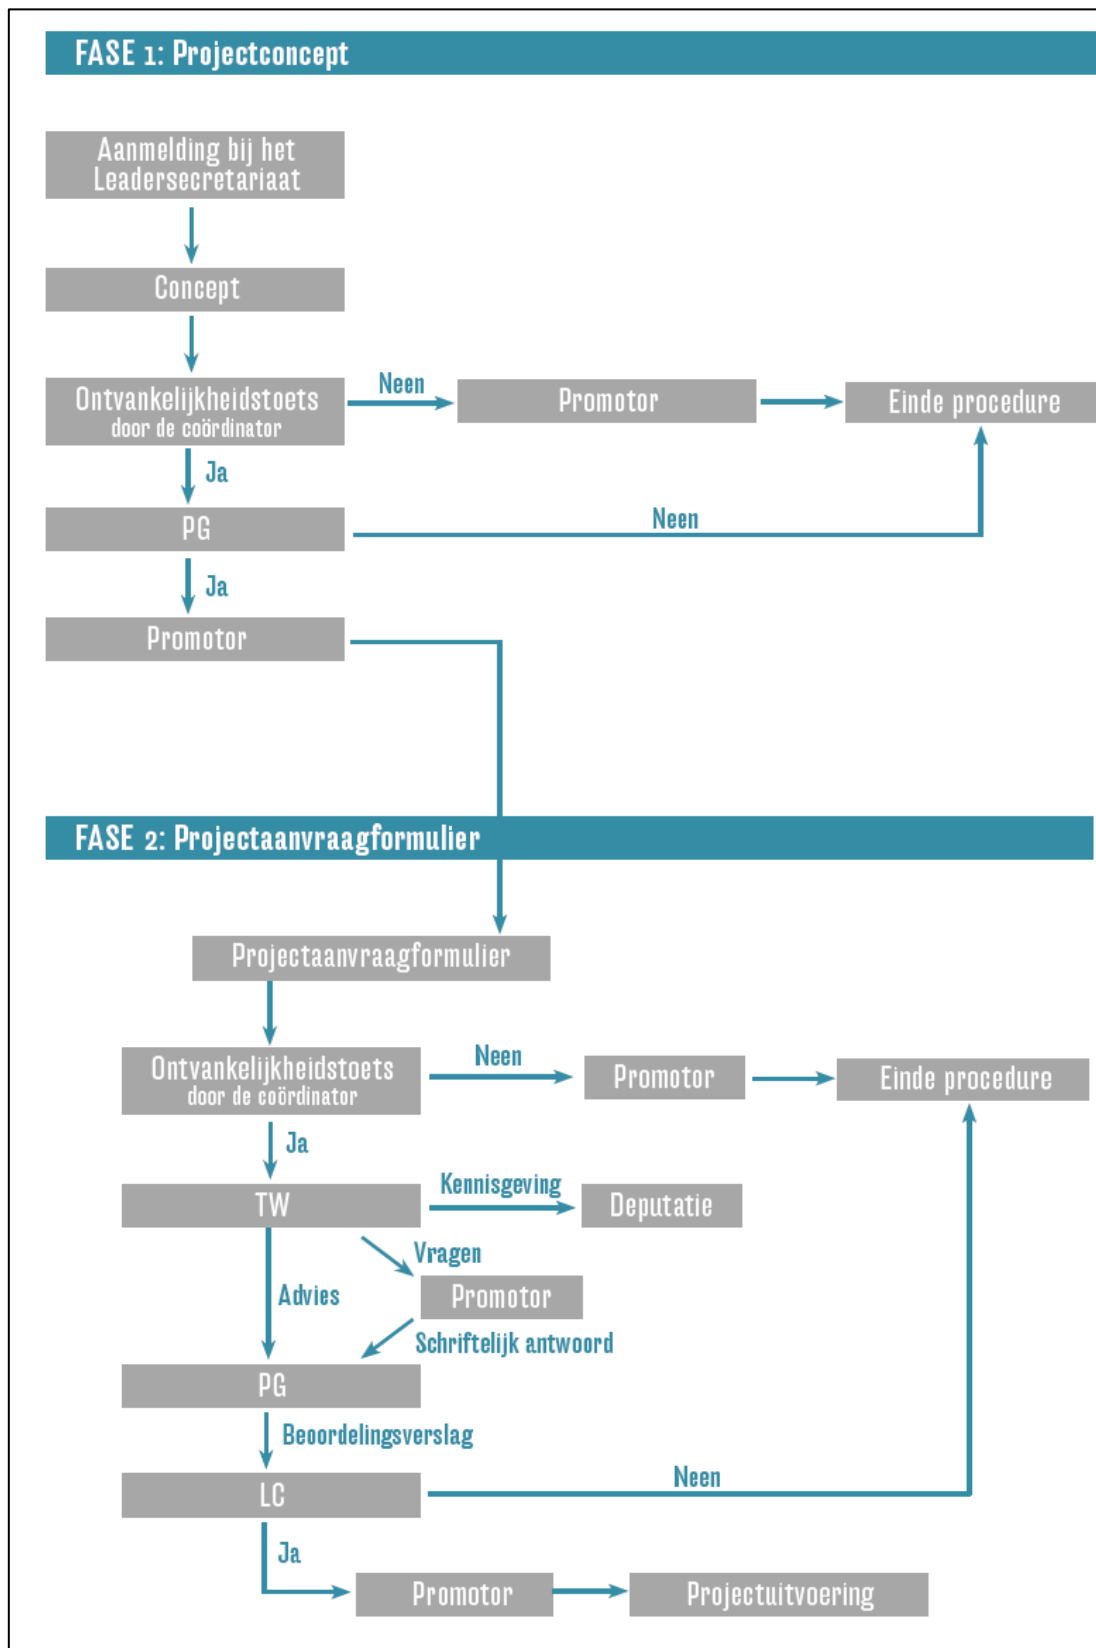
FASE 1: Projectconcept

Aanmelding bij het Leadersecretariaat

Concept

Ontvankelijkheidstoets door de coördinator

Neen

Promotor

Einde procedure

Ja

PG

Neen

Ja

Promotor

FASE 2: Projectaanvraagformulier

Projectaanvraagformulier

Ontvankelijkheidstoets door de coördinator

Neen

Promotor

Einde procedure

Ja

TW

Kennisgeving

Deputatie

Vragen

Advies

Promotor

Schriftelijk antwoord

PG

Beoordelingsverslag

LC

Neen

Ja

Promotor

Projectuitvoering